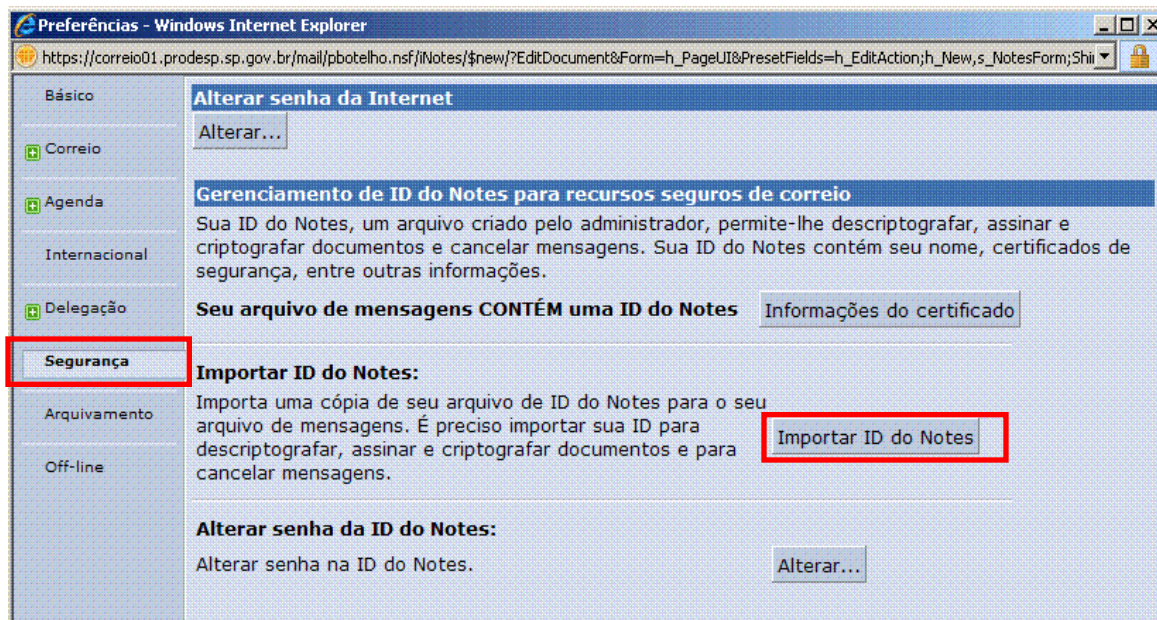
Preferências - Windows Internet Explorer

https://correio01.prodesp.sp.gov.br/mail/pbotelho.nsf/iNotes/$new/?EditDocument&Form=h_PageUI&PresetFields=h_EditAction;h_New,s_NotesForm;Shi

Básico

Correio

Agenda

Internacional

Delegação

Segurança

Arquivamento

Off-line

Alterar senha da Internet

Alterar...

Gerenciamento de ID do Notes para recursos seguros de correio

Sua ID do Notes, um arquivo criado pelo administrador, permite-lhe descriptografar, assinar e criptografar documentos e cancelar mensagens. Sua ID do Notes contém seu nome, certificados de segurança, entre outras informações.

Seu arquivo de mensagens CONTÉM uma ID do Notes

Informações do certificado

Importar ID do Notes:

Importa uma cópia de seu arquivo de ID do Notes para o seu arquivo de mensagens. É preciso importar sua ID para descriptografar, assinar e criptografar documentos e para cancelar mensagens.

Importar ID do Notes

Alterar senha da ID do Notes:

Alterar senha na ID do Notes.

Alterar...